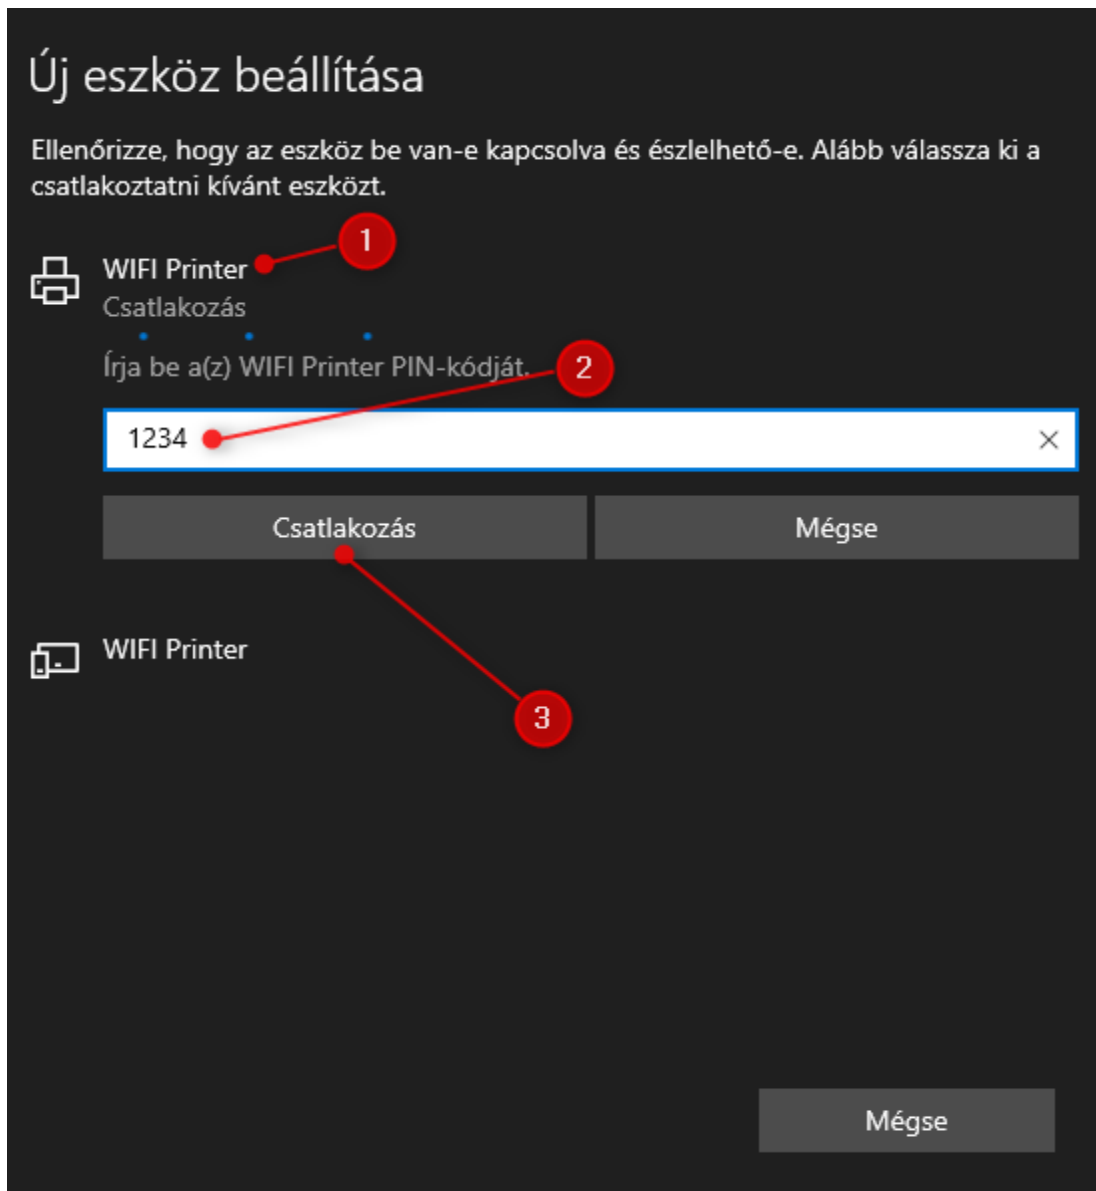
Új eszköz beállítása

Ellenőrizze, hogy az eszköz be van-e kapcsolva és észlelhető-e. Alább válassza ki a csatlakoztatni kívánt eszközt.

1

WIFI Printer
Csatlakozás

Írja be a(z) WIFI Printer PIN-kódját.

2

1234

Csatlakozás

Mégse

WIFI Printer

3

Mégse